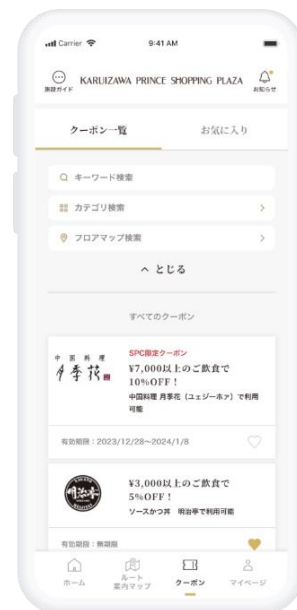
Carrier 9:41 AM

館内ガイド KARUIZAWA PRINCE SHOPPING PLAZA お知らせ

クーポン一覧 お気に入り

キーワード検索

カテゴリ検索 >

フロアマップ検索 >

へ とじる

すべてのクーポン

中国料理 月季花

SPC限定クーポン
¥7,000以上のご飲食で10%OFF！
中国料理 月季花（ユエジーホァ）で利用可能

有効期限：2023/12/28〜2024/1/8

明治亭

¥3,000以上のご飲食で5%OFF！
ソースかつ丼 明治亭で利用可能

有効期限：無期限

ホーム ルート案内マップ クーポン マイページ